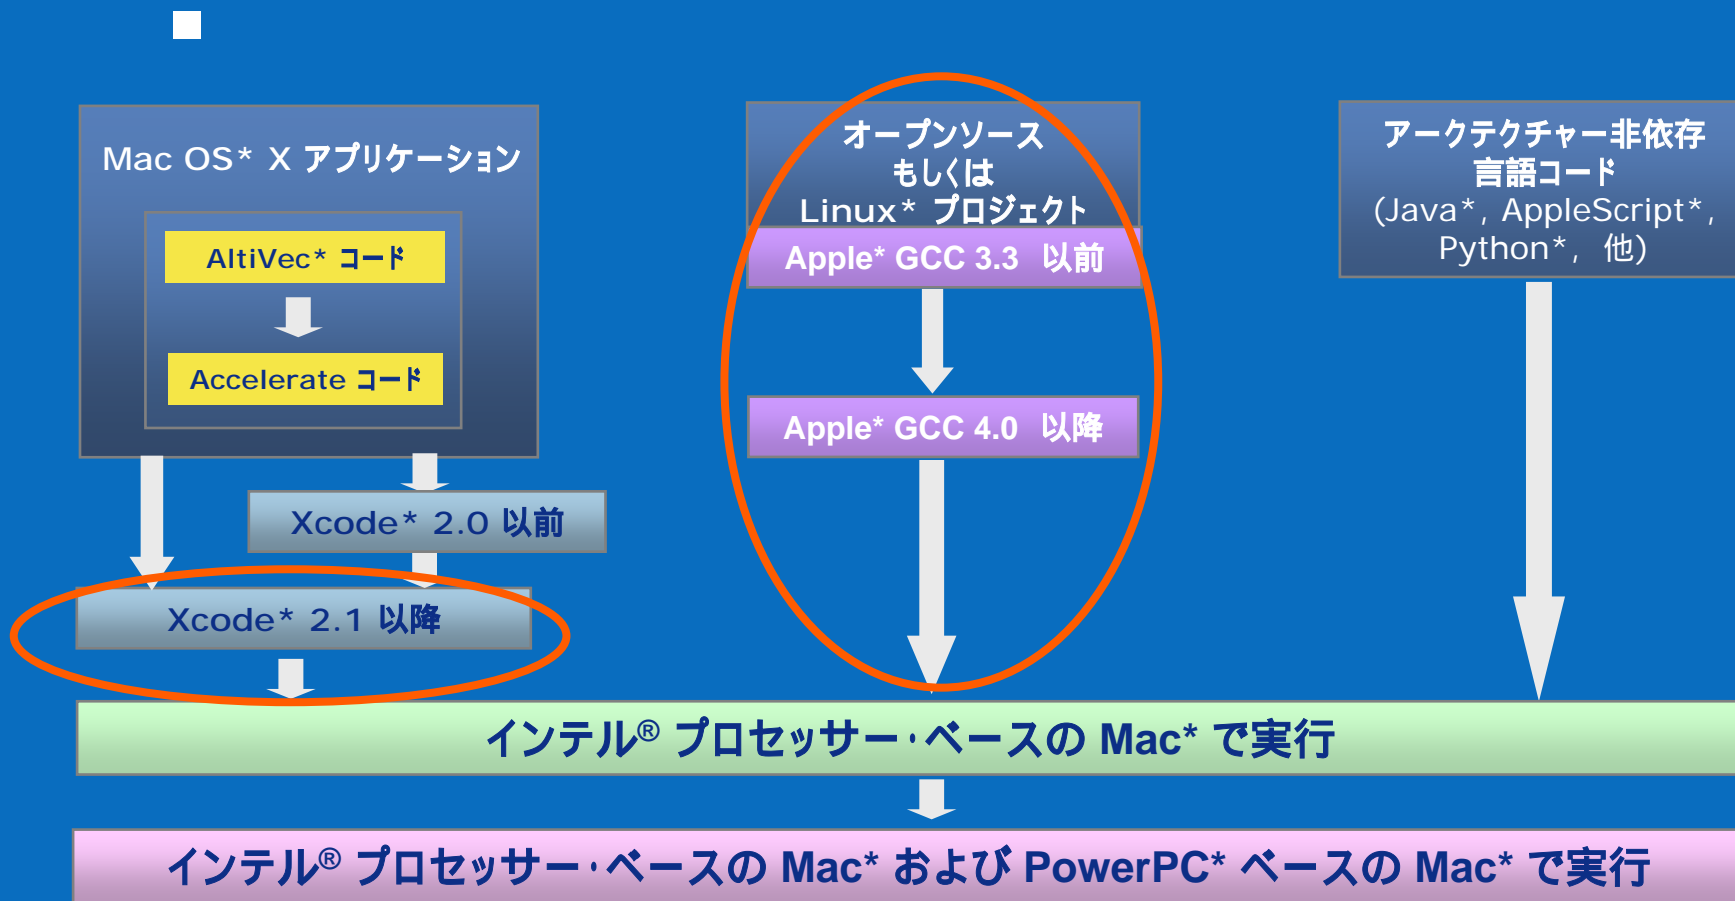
Mac OS* X アプリケーション

AltiVec* コード

Accelerate コード

Xcode* 2.0 以前

Xcode* 2.1 以降

オープンソース
もしくは
Linux* プロジェクト

Apple* GCC 3.3 以前

Apple* GCC 4.0 以降

アークテクチャー非依存
言語コード
(Java*, AppleScript*, Python*, 他)

インテル® プロセッサー・ベースの Mac* で実行

インテル® プロセッサー・ベースの Mac* および PowerPC* ベースの Mac* で実行